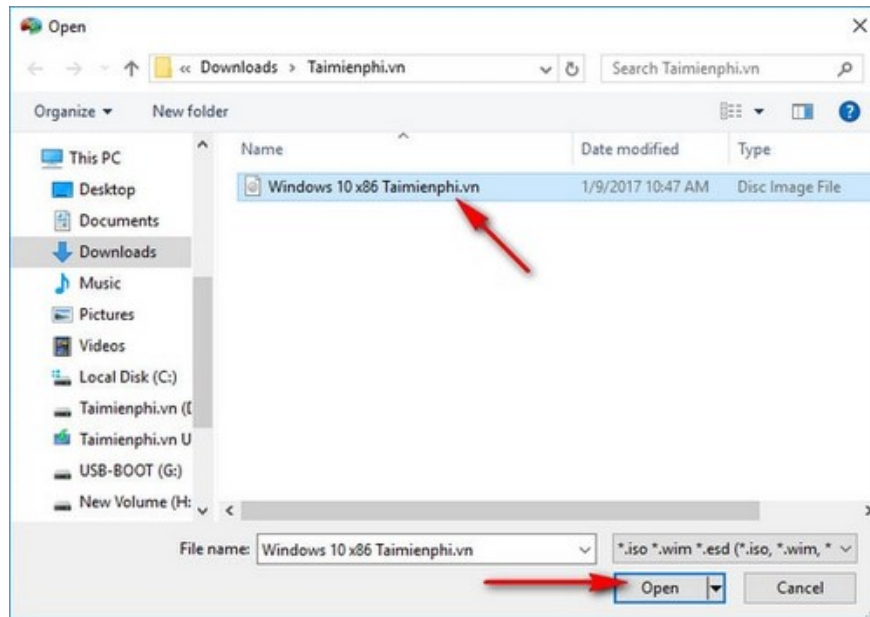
Open

« Downloads › Taimienphi.vn

Search Taimienphi.vn

Organize ▾

New folder

This PC
Desktop
Documents
Downloads
Music
Pictures
Videos
Local Disk (C:)
Taimienphi.vn (I
Taimienphi.vn U
USB-BOOT (G:)
New Volume (H:

| Name | Date modified | Type |
|---|---|---|
| Windows 10 x86 Taimienphi.vn | 1/9/2017 10:47 AM | Disc Image File |

File name: Windows 10 x86 Taimienphi.vn

*.iso *.wim *.esd (*.iso, *.wim, *

Open

Cancel